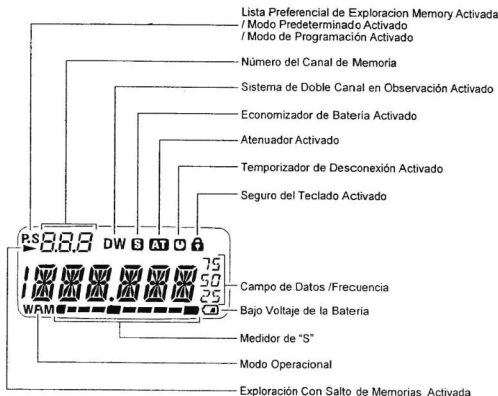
Lista Preferencial de Exploracion Memory Activada / Modo Predeterminado Activado / Modo de Programación Activado

Número del Canal de Memoria

Sistema de Doble Canal en Observación Activado

Economizador de Batería Activado

Atenuador Activado

Temporizador de Desconexión Activado

Seguro del Teclado Activado

P.S 8.8.8 DW S AT

1888.888 75 50 25

Campo de Datos /Frecuencia

WAM

Bajo Voltaje de la Bateria

Medidor de "S"

Modo Operacional

Exploración Con Salto de Memorias Activada